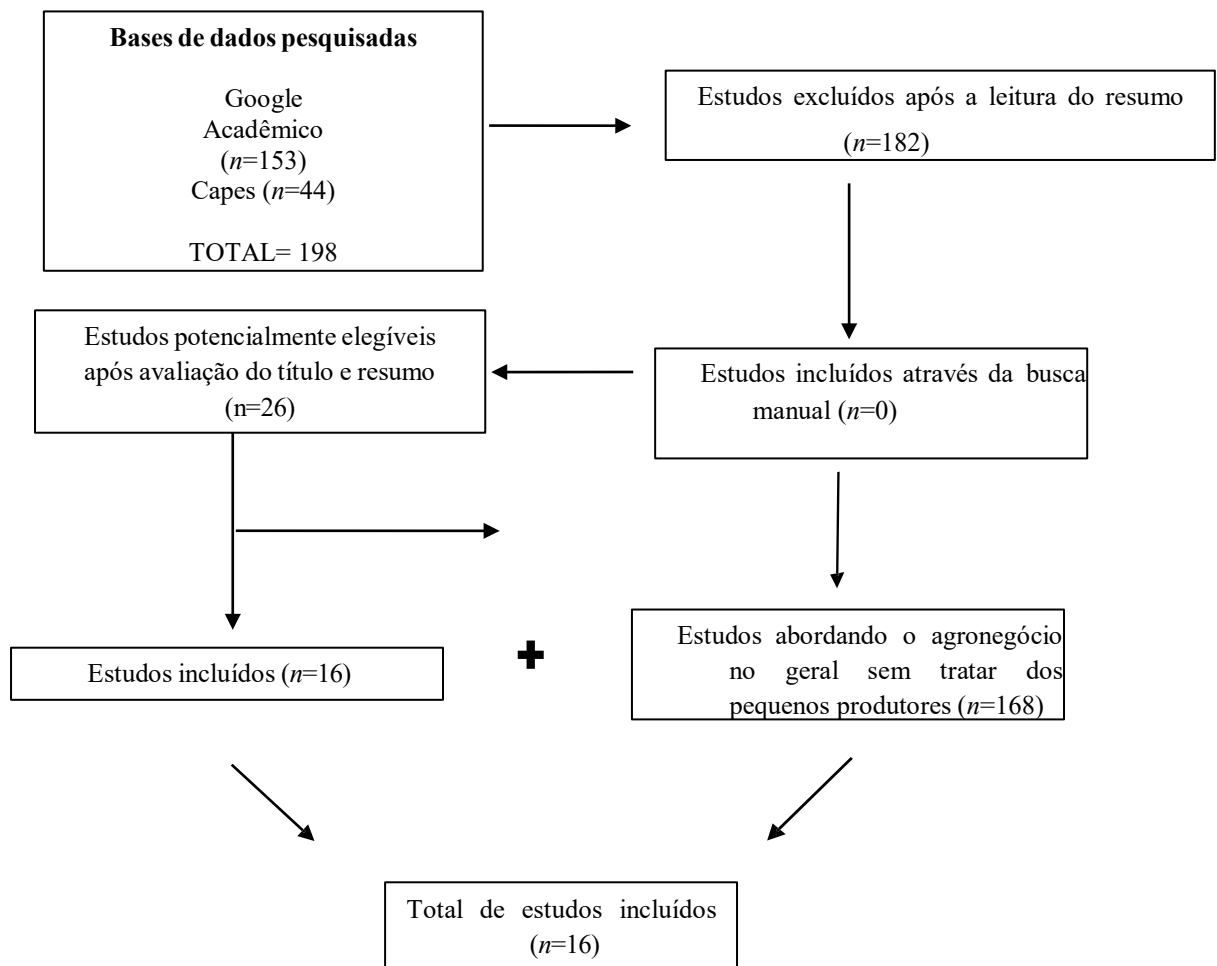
**Bases de dados pesquisadas**

Google Acadêmico (*n*=153)
Capes (*n*=44)

TOTAL= 198

Estudos excluídos após a leitura do resumo (*n*=182)

Estudos potencialmente elegíveis após avaliação do título e resumo (n=26)

Estudos incluídos através da busca manual (*n*=0)

Estudos incluídos (*n*=16)

+

Estudos abordando o agronegócio no geral sem tratar dos pequenos produtores (*n*=168)

Total de estudos incluídos (*n*=16)